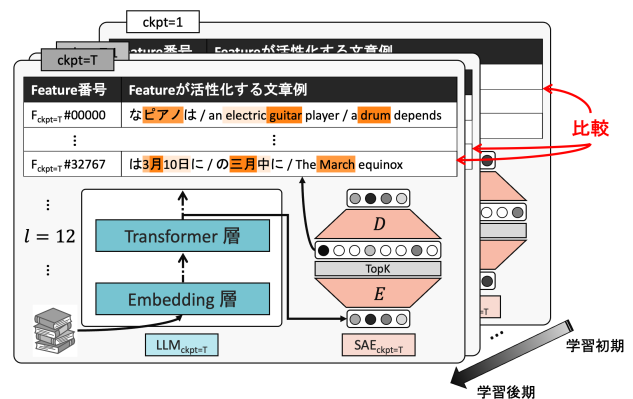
ckpt=1

ckpt=T

| Feature番号 | Featureが活性化する文章例 |
|---|---|
| $F_{ckpt=T}$ #00000 | なピアノは / an electric guitar player / a drum depends |
| ⋮ | ⋮ |
| $F_{ckpt=T}$ #32767 | は3月10日に / の三月中に / The March equinox |

比較

⋮

$l = 12$

⋮

Transformer 層

Embedding 層

$D$

TopK

$E$

$LLM_{ckpt=T}$

$SAE_{ckpt=T}$

学習初期

学習後期